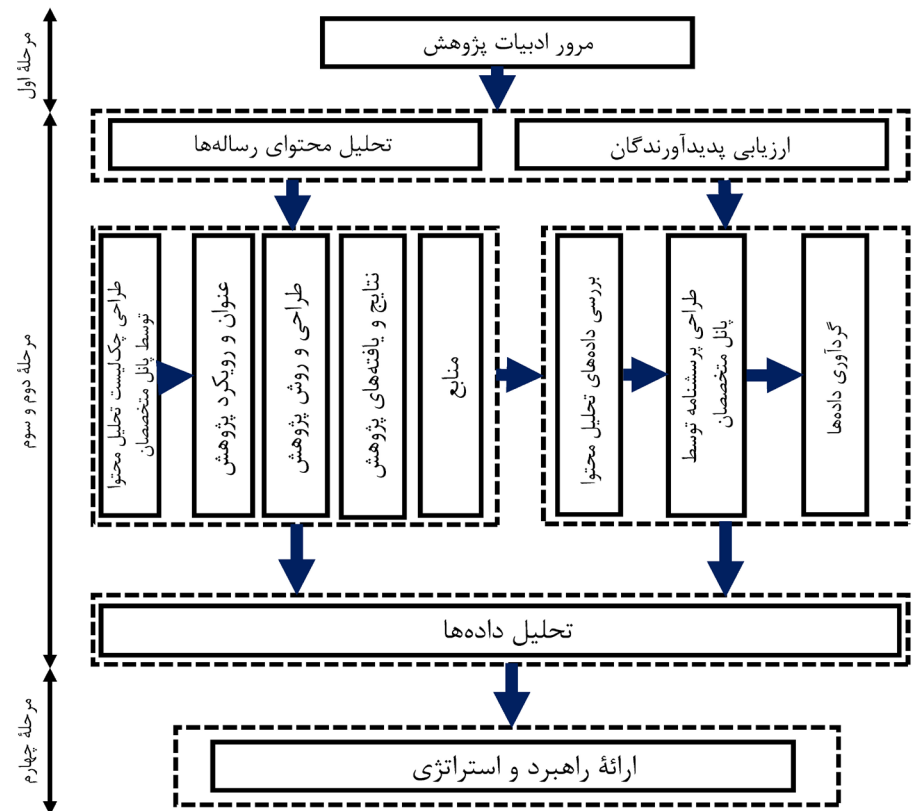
مرحلهٔ اول

مرور ادبیات پژوهش

مرحلهٔ دوم و سوم

تحلیل محتوای رساله‌ها

ارزیابی پدیدآورندگان

طراحی چکلیست تحلیل محتوا توسط پانل متخصصان

عنوان و رویکرد پژوهش

طراحی و روش پژوهش

نتایج و یافته‌های پژوهش

منابع

بررسی داده‌های تحلیل محتوا

طراحی پرسشنامه توسط پانل متخصصان

گردآوری داده‌ها

تحلیل داده‌ها

مرحلهٔ چهارم

ارائهٔ راهبرد و استراتژی